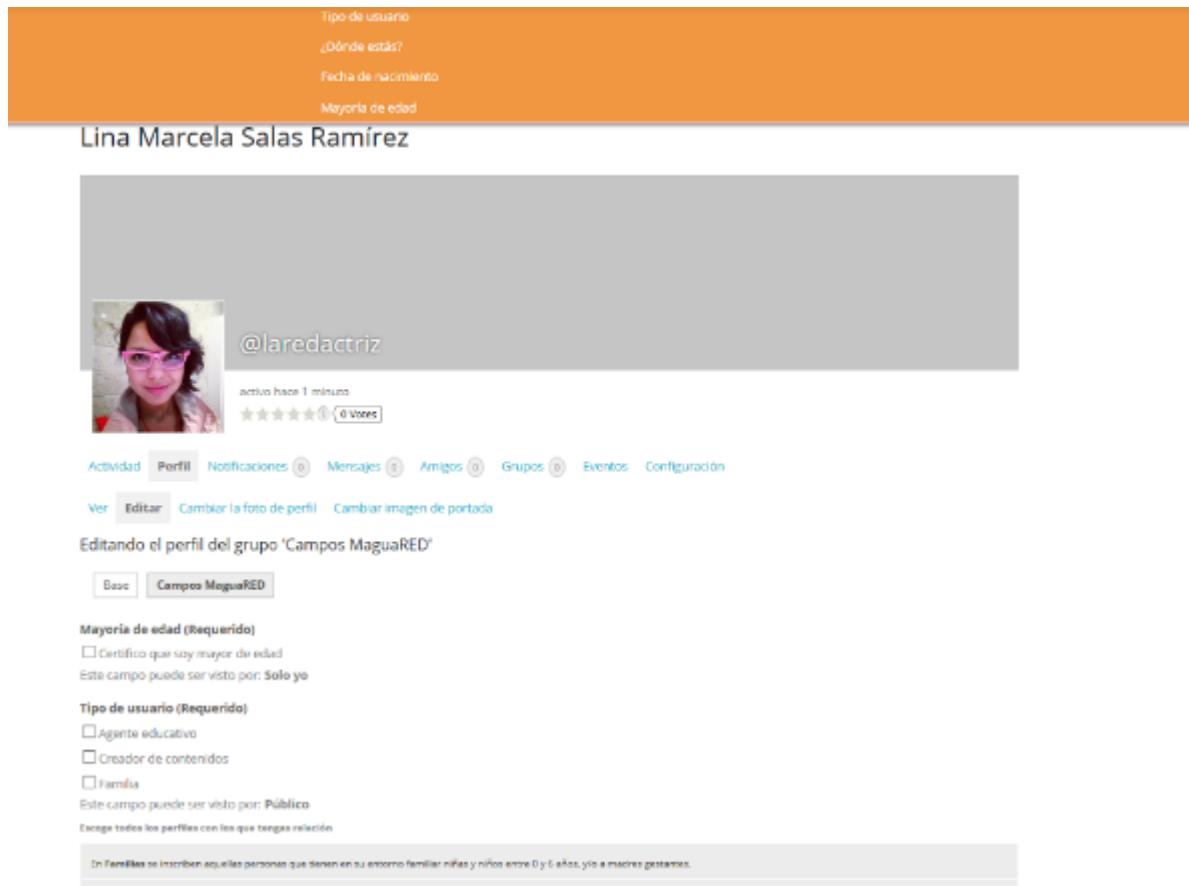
Tipo de usuario
¿Dónde estás?
Fecha de nacimiento
Mayoría de edad

Lina Marcela Salas Ramírez

@laredactriz

activo hace 1 minuto
0 Votes

Actividad Perfil Notificaciones 0 Mensajes 0 Amigos 0 Grupos 0 Eventos Configuración

Ver Editar Cambiar la foto de perfil Cambiar imagen de portada

Editando el perfil del grupo 'Campos MaguaRED'

Base Campos MaguaRED

Mayoría de edad (Requerido)
Certifico que soy mayor de edad
Este campo puede ser visto por: Solo yo

Tipo de usuario (Requerido)
Agente educativo
Creador de contenidos
Familia
Este campo puede ser visto por: Público
Escoge todos los perfiles con los que tengas relación

En Familias se inscriben aquellas personas que tienen en su entorno familiar niñas y niños entre 0 y 6 años, y/o a madres gestantes.